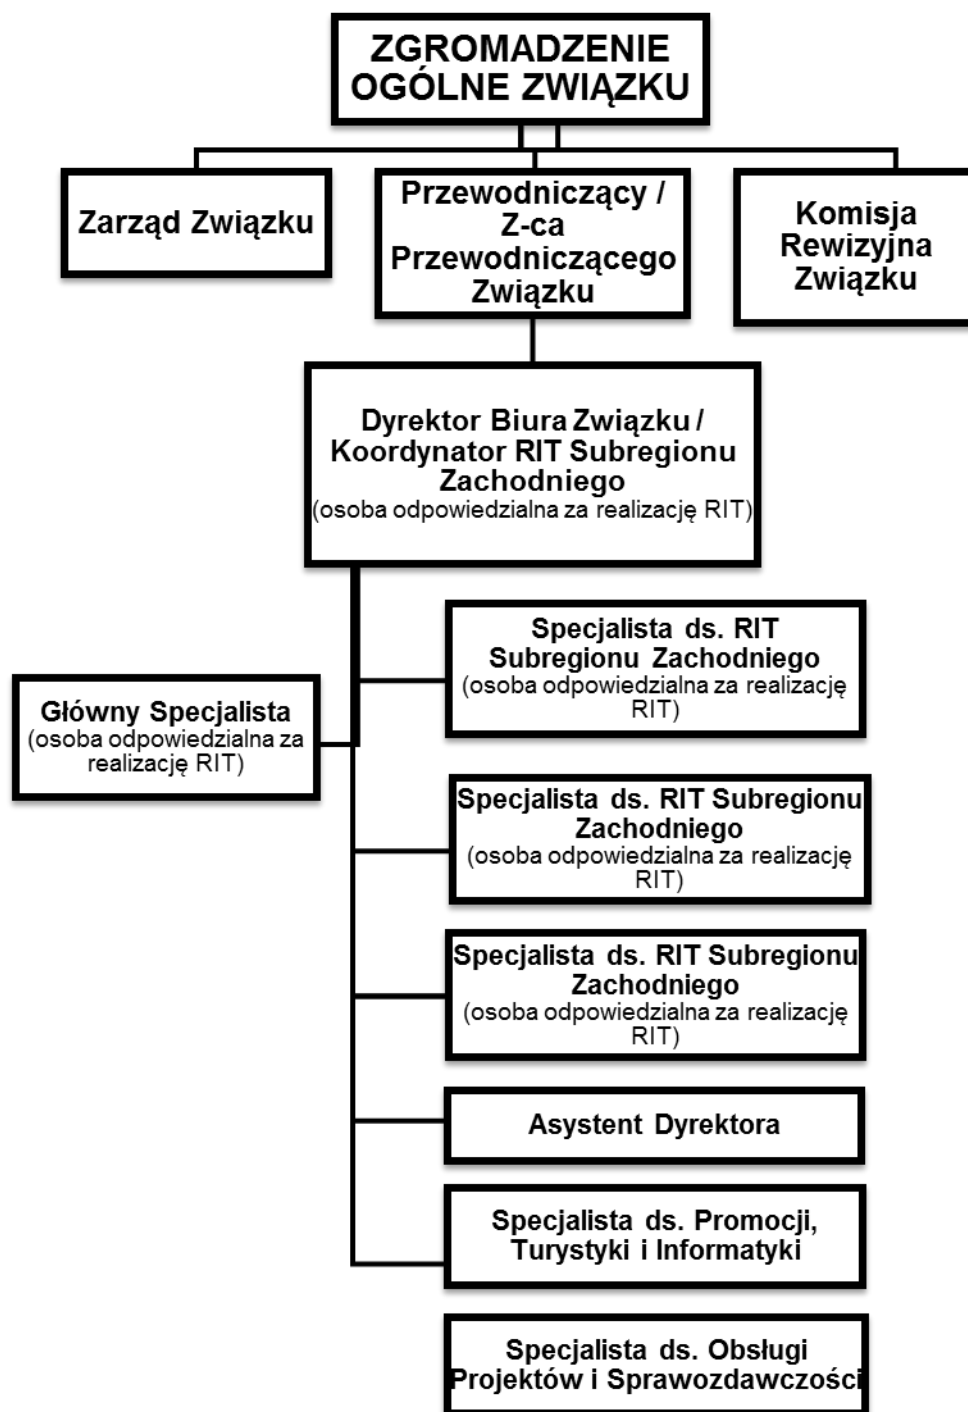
ZGROMADZENIE OGÓLNE ZWIĄZKU

Zarząd Związku

Przewodniczący / Z-ca Przewodniczącego Związku

Komisja Rewizyjna Związku

Dyrektor Biura Związku / Koordynator RIT Subregionu Zachodniego
(osoba odpowiedzialna za realizację RIT)

Główny Specjalista
(osoba odpowiedzialna za realizację RIT)

Specjalista ds. RIT Subregionu Zachodniego
(osoba odpowiedzialna za realizację RIT)

Specjalista ds. RIT Subregionu Zachodniego
(osoba odpowiedzialna za realizację RIT)

Specjalista ds. RIT Subregionu Zachodniego
(osoba odpowiedzialna za realizację RIT)

Asystent Dyrektora

Specjalista ds. Promocji, Turystyki i Informatyki

Specjalista ds. Obsługi Projektów i Sprawozdawczości